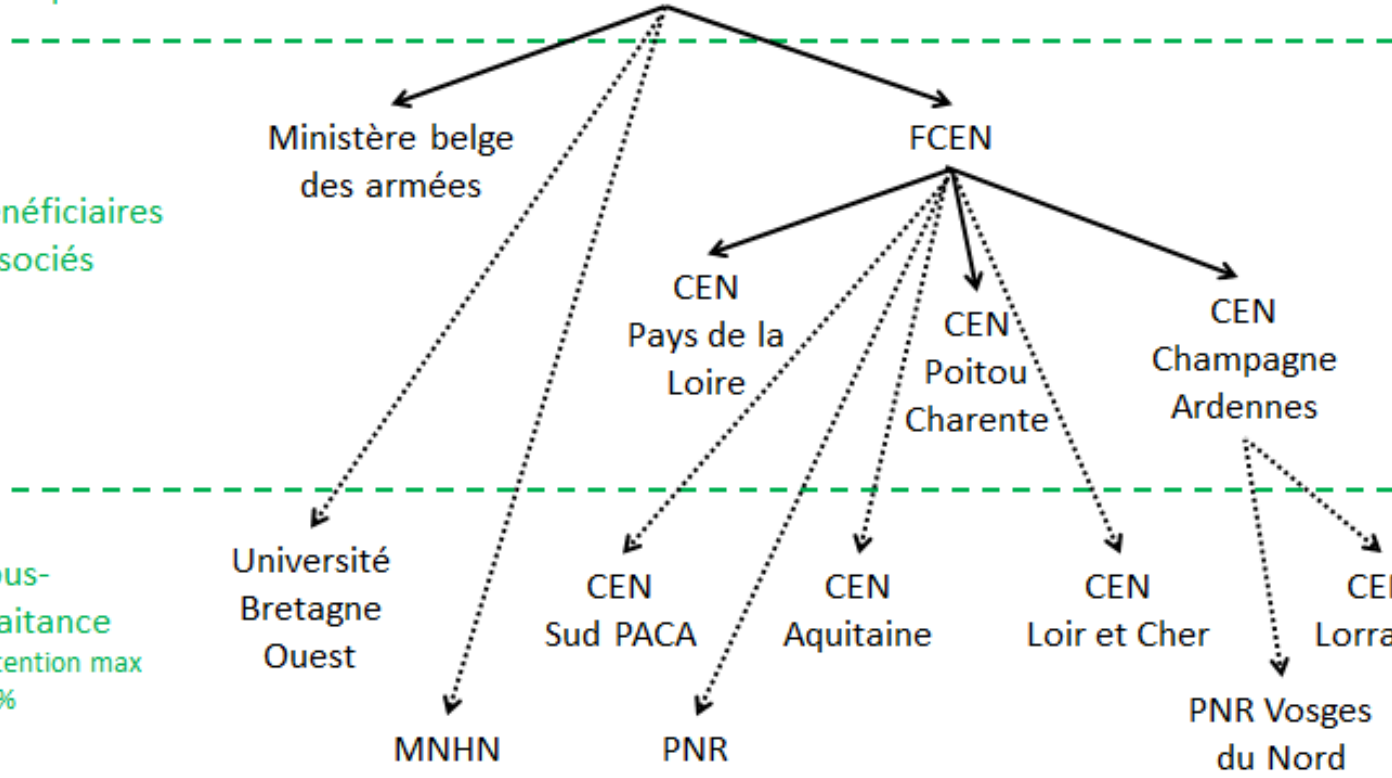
néficiaires
sociés

ous-
aitance
tention max
%

Ministère belge des armées

FCEN

CEN Pays de la Loire

CEN Poitou Charente

CEN Champagne Ardennes

Université Bretagne Ouest

CEN Sud PACA

CEN Aquitaine

CEN Loir et Cher

CE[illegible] Lorra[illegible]

MNHN

PNR

PNR Vosges du Nord